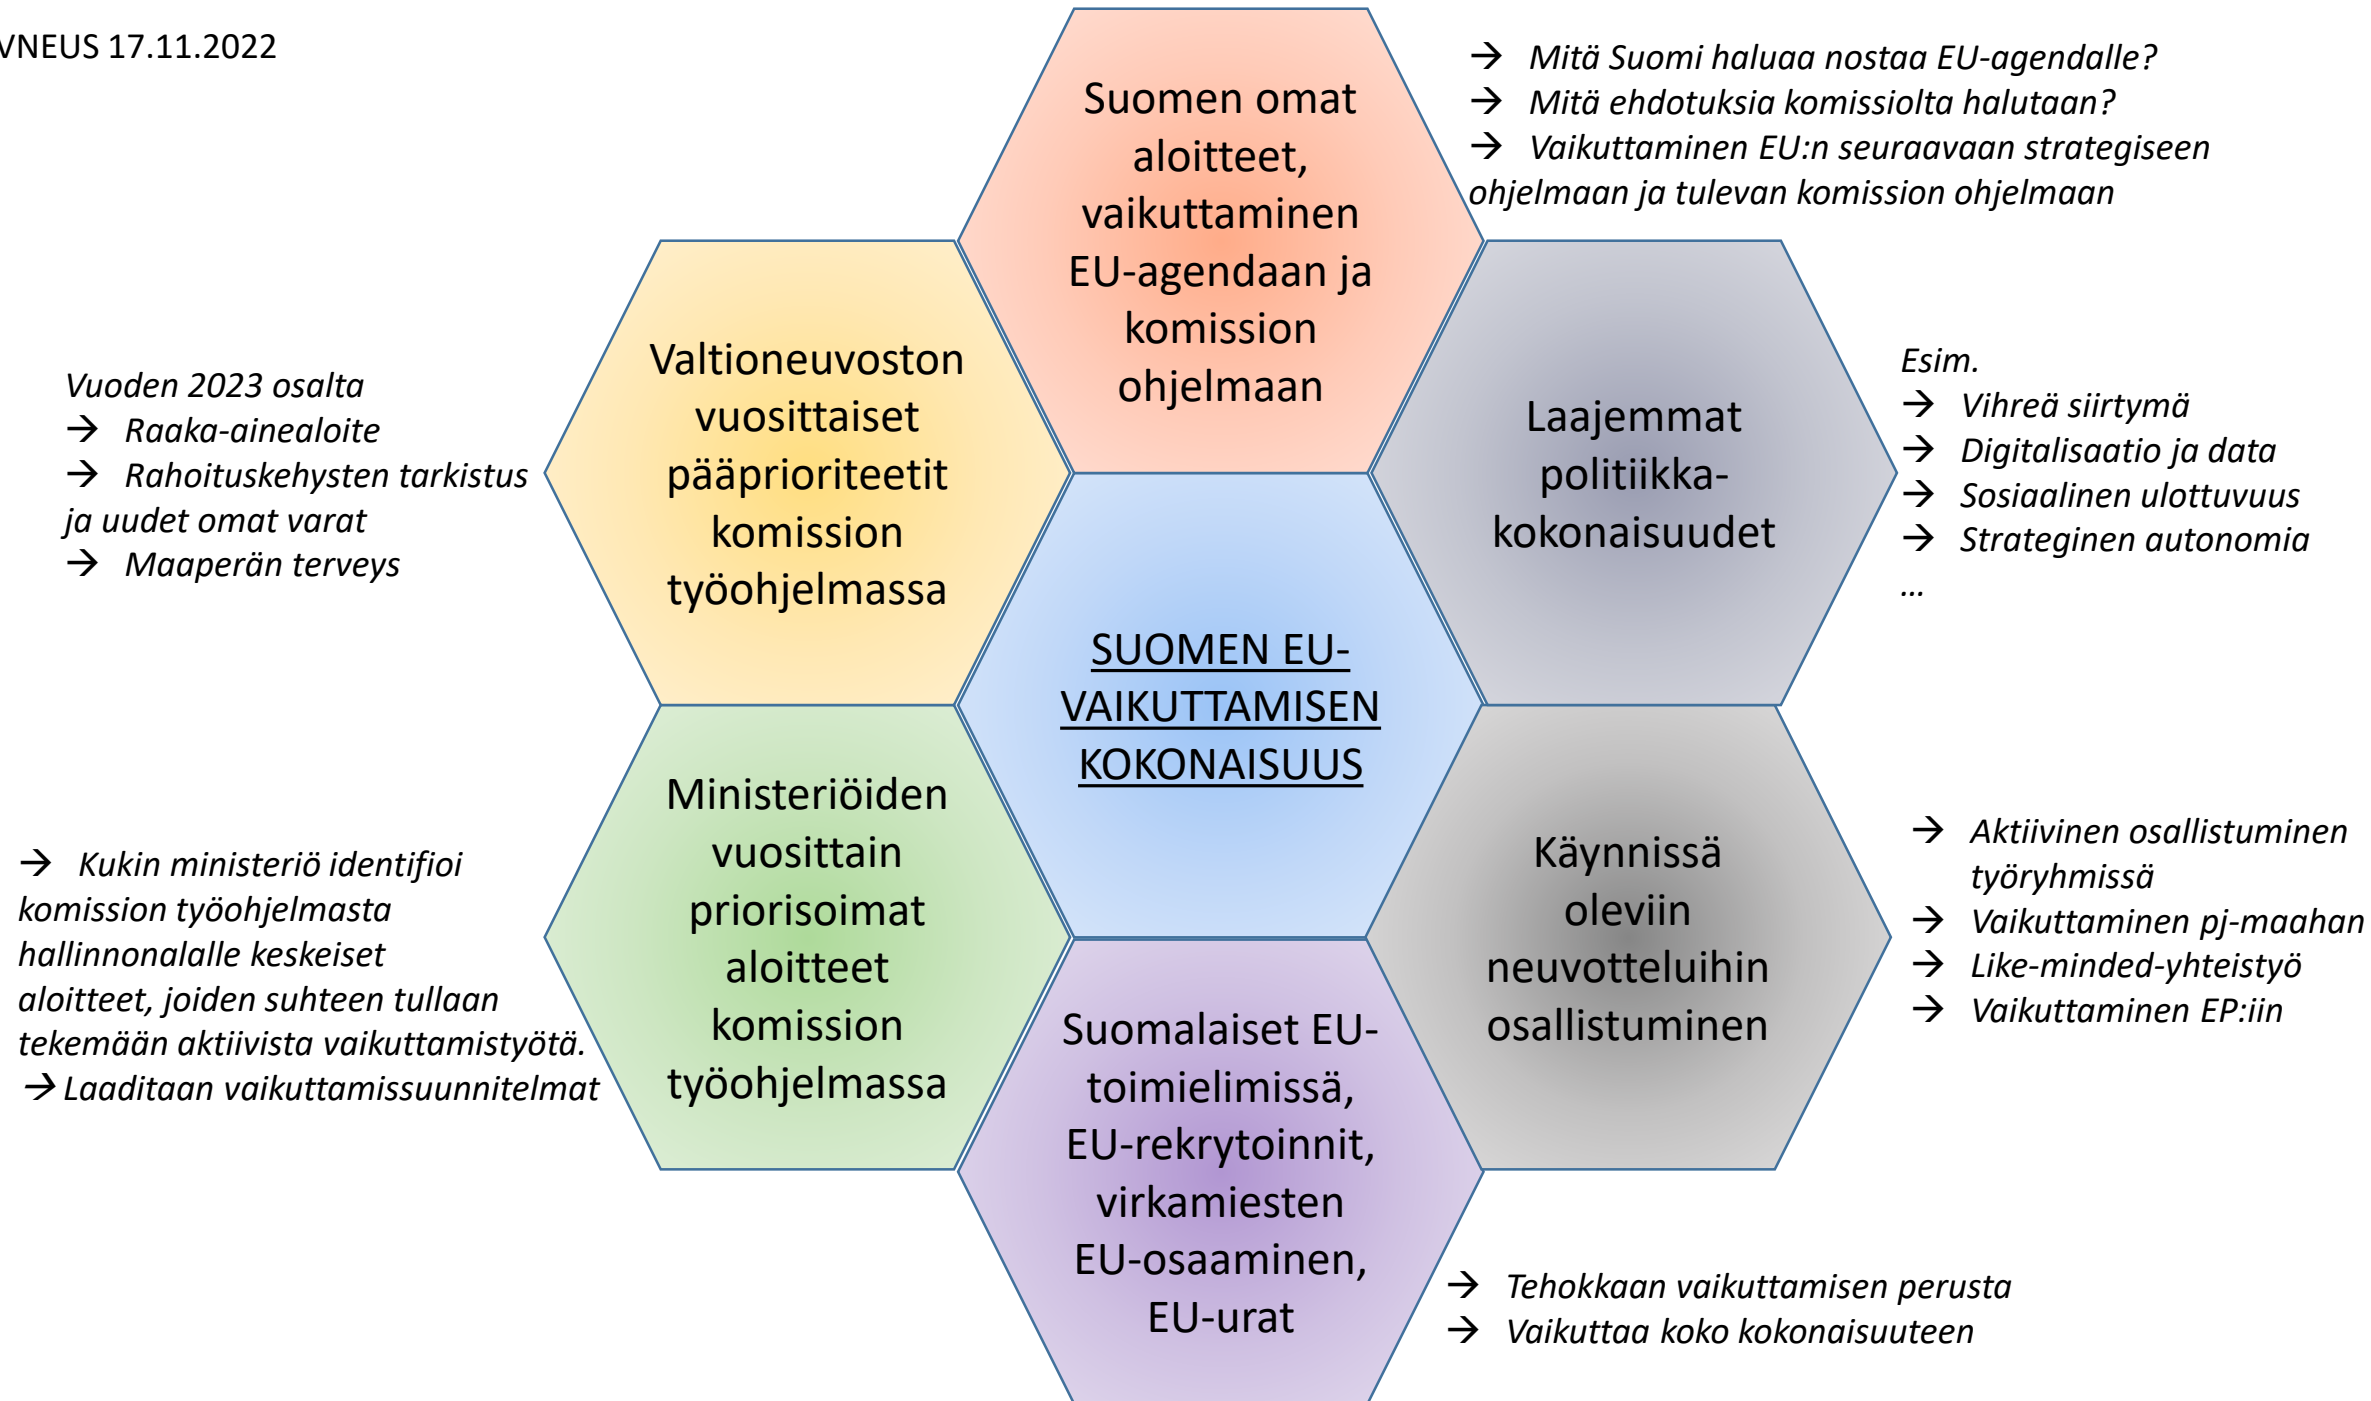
VNEUS 17.11.2022

Suomen omat aloitteet, vaikuttaminen EU-agendaan ja komission ohjelmaan

→ Mitä Suomi haluaa nostaa EU-agendalle?
→ Mitä ehdotuksia komissiolta halutaan?
→ Vaikuttaminen EU:n seuraavaan strategiseen ohjelmaan ja tulevan komission ohjelmaan

Vuoden 2023 osalta
→ Raaka-ainealoite
→ Rahoituskehysten tarkistus ja uudet omat varat
→ Maaperän terveys

Valtioneuvoston vuosittaiset pääprioriteetit komission työohjelmassa

Laajemmat politiikka-kokonaisuudet

Esim.
→ Vihreä siirtymä
→ Digitalisaatio ja data
→ Sosiaalinen ulottuvuus
→ Strateginen autonomia
…

SUOMEN EU-VAIKUTTAMISEN KOKONAISUUS

→ Kukin ministeriö identifioi komission työohjelmasta hallinnonalalle keskeiset aloitteet, joiden suhteen tullaan tekemään aktiivista vaikuttamistyötä.
→ Laaditaan vaikuttamissuunnitelmat

Ministeriöiden vuosittain priorisoimat aloitteet komission työohjelmassa

Käynnissä oleviin neuvotteluihin osallistuminen

→ Aktiivinen osallistuminen työryhmissä
→ Vaikuttaminen pj-maahan
→ Like-minded-yhteistyö
→ Vaikuttaminen EP:iin

Suomalaiset EU-toimielimissä, EU-rekrytoinnit, virkamiesten EU-osaaminen, EU-urat

→ Tehokkaan vaikuttamisen perusta
→ Vaikuttaa koko kokonaisuuteen